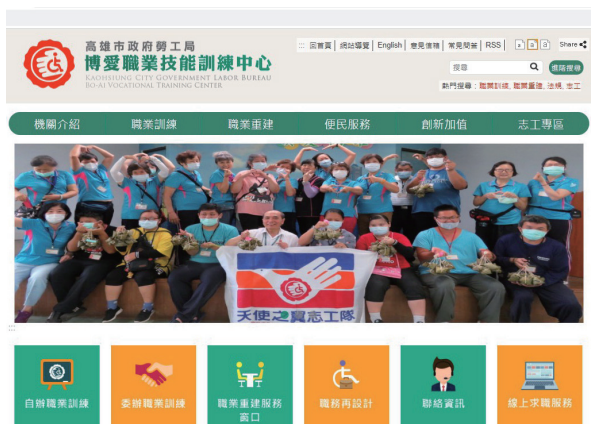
高雄市政府勞工局
博愛職業技能訓練中心
KAOHSIUNG CITY GOVERNMENT LABOR BUREAU
BO-AI VOCATIONAL TRAINING CENTER

::: 回首頁 | 網站導覽 | English | 意見信箱 | 常見問答 | RSS | 小 | 中 | 大 Share

搜尋 進階搜尋

熱門搜尋：職業訓練, 職業重建, 法規, 志工

機關介紹 職業訓練 職業重建 便民服務 創新加值 志工專區

天使之翼志工隊

自辦職業訓練 委辦職業訓練 職業重建服務窗口 職務再設計 聯絡資訊 線上求職服務